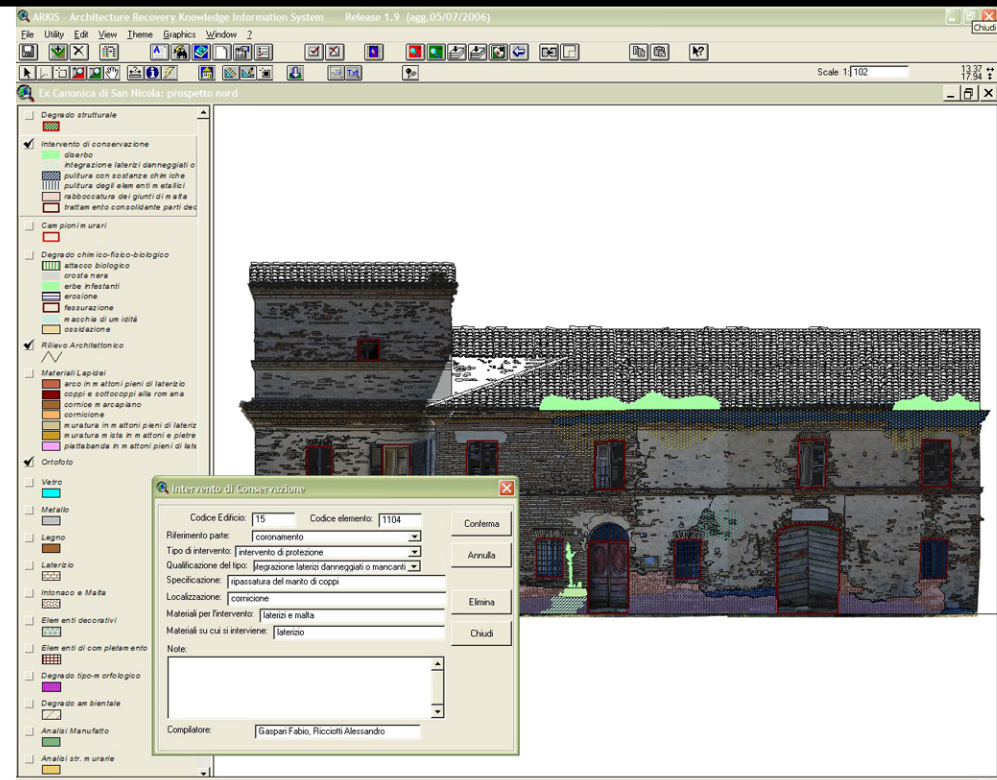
ARKIS - Architecture Recovery Knowledge Information System Release 1.9 (agg.05/07/2006)

Chiudi

File Utility Edit View Theme Graphics Window ?

Scale 1: 102

13.37
17.94

Ex Canonica di San Nicola: prospetto nord

Degrado strutturale

Intervento di conservazione
diserbo
integrazione laterizi danneggiati o
pulitura con sostanze chimiche
pulitura degli elementi metallici
rabboccatura dei giunti di malta
trattamento consolidante parti dec

Campioni murari

Degrado chimico-fisico-biologico
attacco biologico
crosta nera
erbe infestanti
erosione
fessurazione
macchia di umidità
ossidazione

Rilievo Architettonico

Materiali Lapidei
arco in mattoni pieni di laterizio
coppi e sottocoppi alla romana
cornice marcapiano
cornicione
muratura in mattoni pieni di lateriz
muratura mista in mattoni e pietre
piattabanda in mattoni pieni di late

Ortofoto

Vetro

Metallo

Legno

Laterizio

Intonaco e Malta

Elementi decorativi

Elementi di completamento

Degrado tipo-morfologico

Degrado ambientale

Analisi Manufatto

Analisi str. murarie

Intervento di Conservazione

Codice Edificio: 15
Codice elemento: 1104
Conferma
Riferimento parte: coronamento
Annulla
Tipo di intervento: intervento di protezione
Qualificazione del tipo: itegrazione laterizi danneggiati o mancanti
Specificazione: ripassatura del manto di coppi
Localizzazione: cornicione
Elimina
Materiali per l'intervento: laterizi e malta
Materiali su cui si interviene: laterizio
Chiudi
Note:

Compilatore: Gaspari Fabio, Ricciotti Alessandro